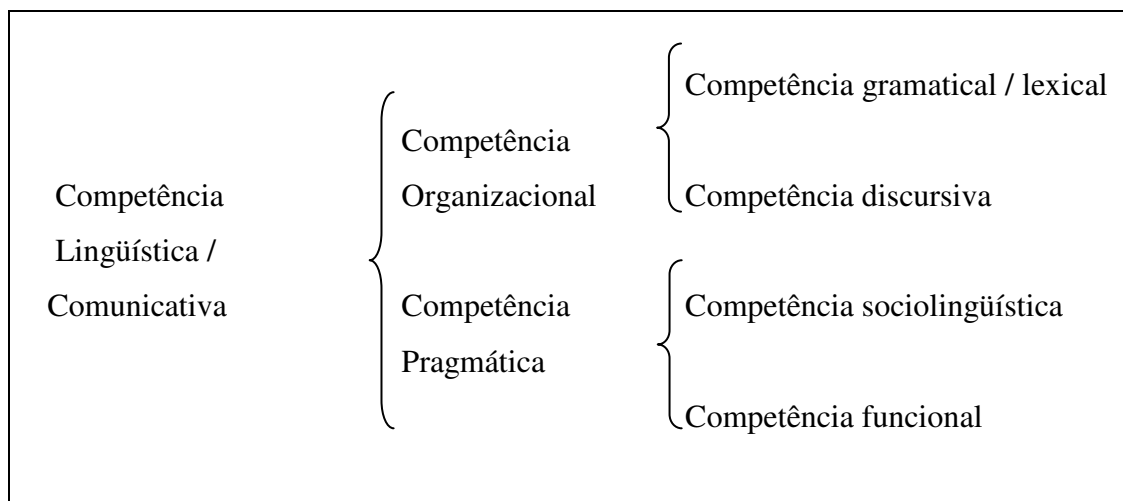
Competência Lingüística / Comunicativa

Competência Organizacional

Competência gramatical / lexical

Competência discursiva

Competência Pragmática

Competência sociolingüística

Competência funcional